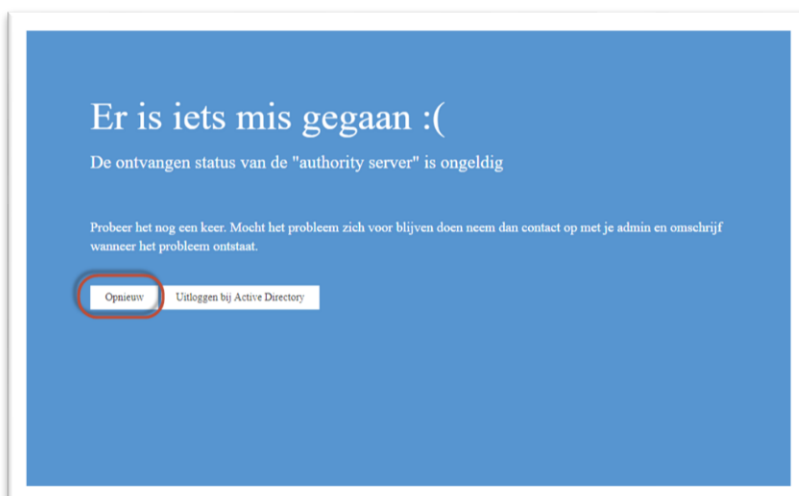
Er is iets mis gegaan :(

De ontvangen status van de "authority server" is ongeldig

Probeer het nog een keer. Mocht het probleem zich voor blijven doen neem dan contact op met je admin en omschrijf wanneer het probleem ontstaat.

Opnieuw

Uitloggen bij Active Directory